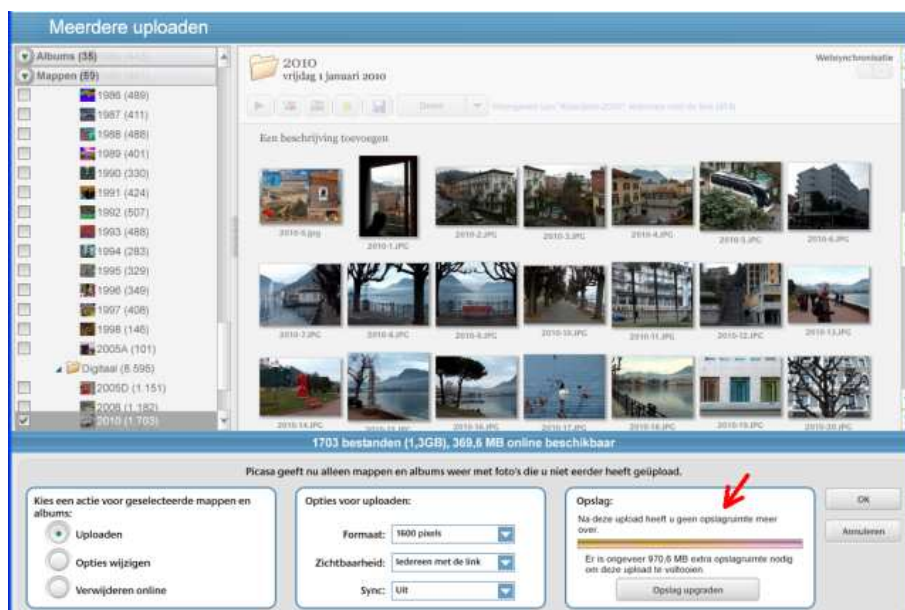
Meerdere uploaden

Albums (35)
Mappen (59)
1986 (489)
1987 (411)
1988 (488)
1989 (401)
1990 (330)
1991 (424)
1992 (507)
1993 (488)
1994 (283)
1995 (329)
1996 (349)
1997 (408)
1998 (146)
2005A (101)
Digitaal (6.595)
2005D (1.151)
2006 (1.182)
2010 (1.703)

2010
vrijdag 1 januari 2010

Websynchronisatie

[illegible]

Een beschrijving toevoegen

2010-5.jpg
2010-1.JPG
2010-2.JPG
2010-3.JPG
2010-4.JPG
2010-5.JPG
2010-6.JPG
2010-7.JPG
2010-8.JPG
2010-9.JPG
2010-10.JPG
2010-11.JPG
2010-12.JPG
2010-13.JPG
2010-14.JPG
2010-15.JPG
2010-16.JPG
2010-17.JPG
2010-18.JPG
2010-19.JPG
2010-20.JPG

1703 bestanden (1,3GB), 369,6 MB online beschikbaar

Picasa geeft nu alleen mappen en albums weer met foto's die u niet eerder heeft geüpload.

Kies een actie voor geselecteerde mappen en albums:
Uploaden
Opties wijzigen
Verwijderen online

Opties voor uploaden:
Formaat: 1600 pixels
Zichtbaarheid: Iedereen met de link
Sync: Uit

Opslag:
Na deze upload heeft u geen opslagruimte meer over.
Er is ongeveer 970,6 MB extra opslagruimte nodig om deze upload te voltooien.
Opslag upgraden

OK
Annuleren